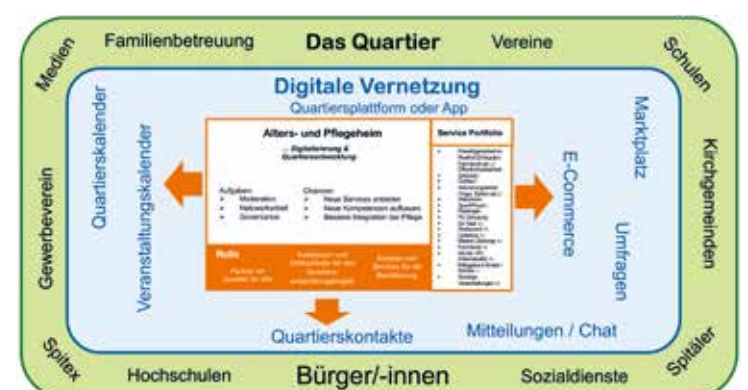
Medien

Familienbetreuung

Das Quartier

Vereine

Schulen

Digitale Vernetzung

Quartiersplattform oder App

Quartierskalender

Veranstaltungskalender

Alters- und Pflegeheim

... Digitalisierung & Quartiersentwicklung

Aufgaben:
• Moderation
• Netzwerkarbeit
• Governance

Chancen:
• Neue Services anbieten
• Neue Kompetenzen aufbauen
• Bessere Integration der Pflege

Rolle

Partner im Quartier für alle

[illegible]

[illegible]

Service Portfolio

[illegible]

Marktplatz

E-Commerce

Umfragen

Gewerbeverein

Kirchgemeinden

Quartierskontakte

Mitteilungen / Chat

Spitex

Hochschulen

Bürger/-innen

Sozialdienste

Spitäler